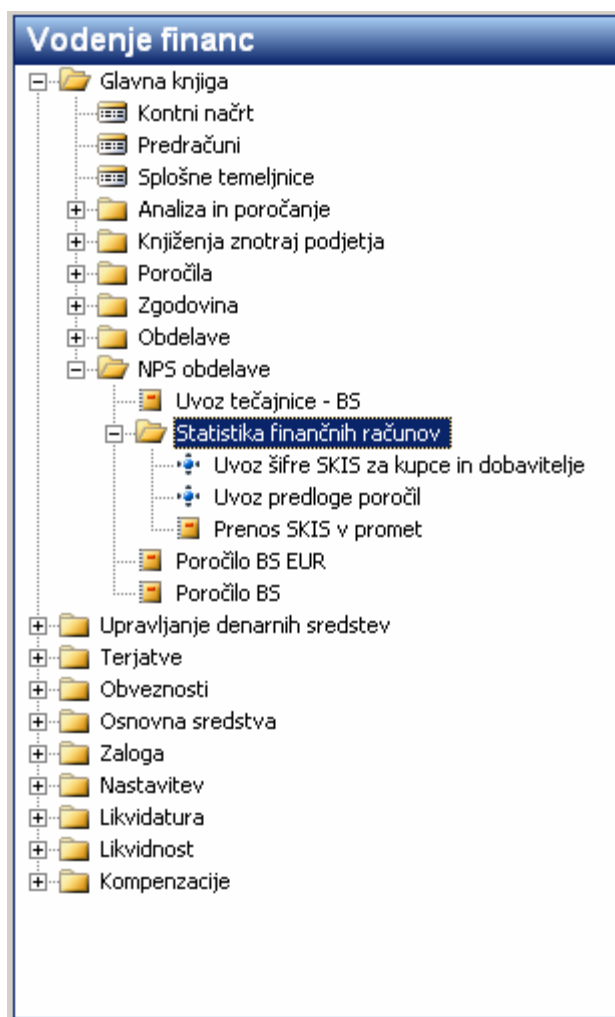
Vodenje financ

Glavna knjiga
Kontni načrt
Predračuni
Splošne temeljnice
Analiza in poročanje
Knjiženja znotraj podjetja
Poročila
Zgodovina
Obdelave
NPS obdelave
Uvoz tečajnice - BS
Statistika finančnih računov
Uvoz šifre SKIS za kupce in dobavitelje
Uvoz predloge poročil
Prenos SKIS v promet
Poročilo BS EUR
Poročilo BS
Upravljanje denarnih sredstev
Terjatve
Obveznosti
Osnovna sredstva
Zaloga
Nastavitev
Likvidatura
Likvidnost
Kompenzacije